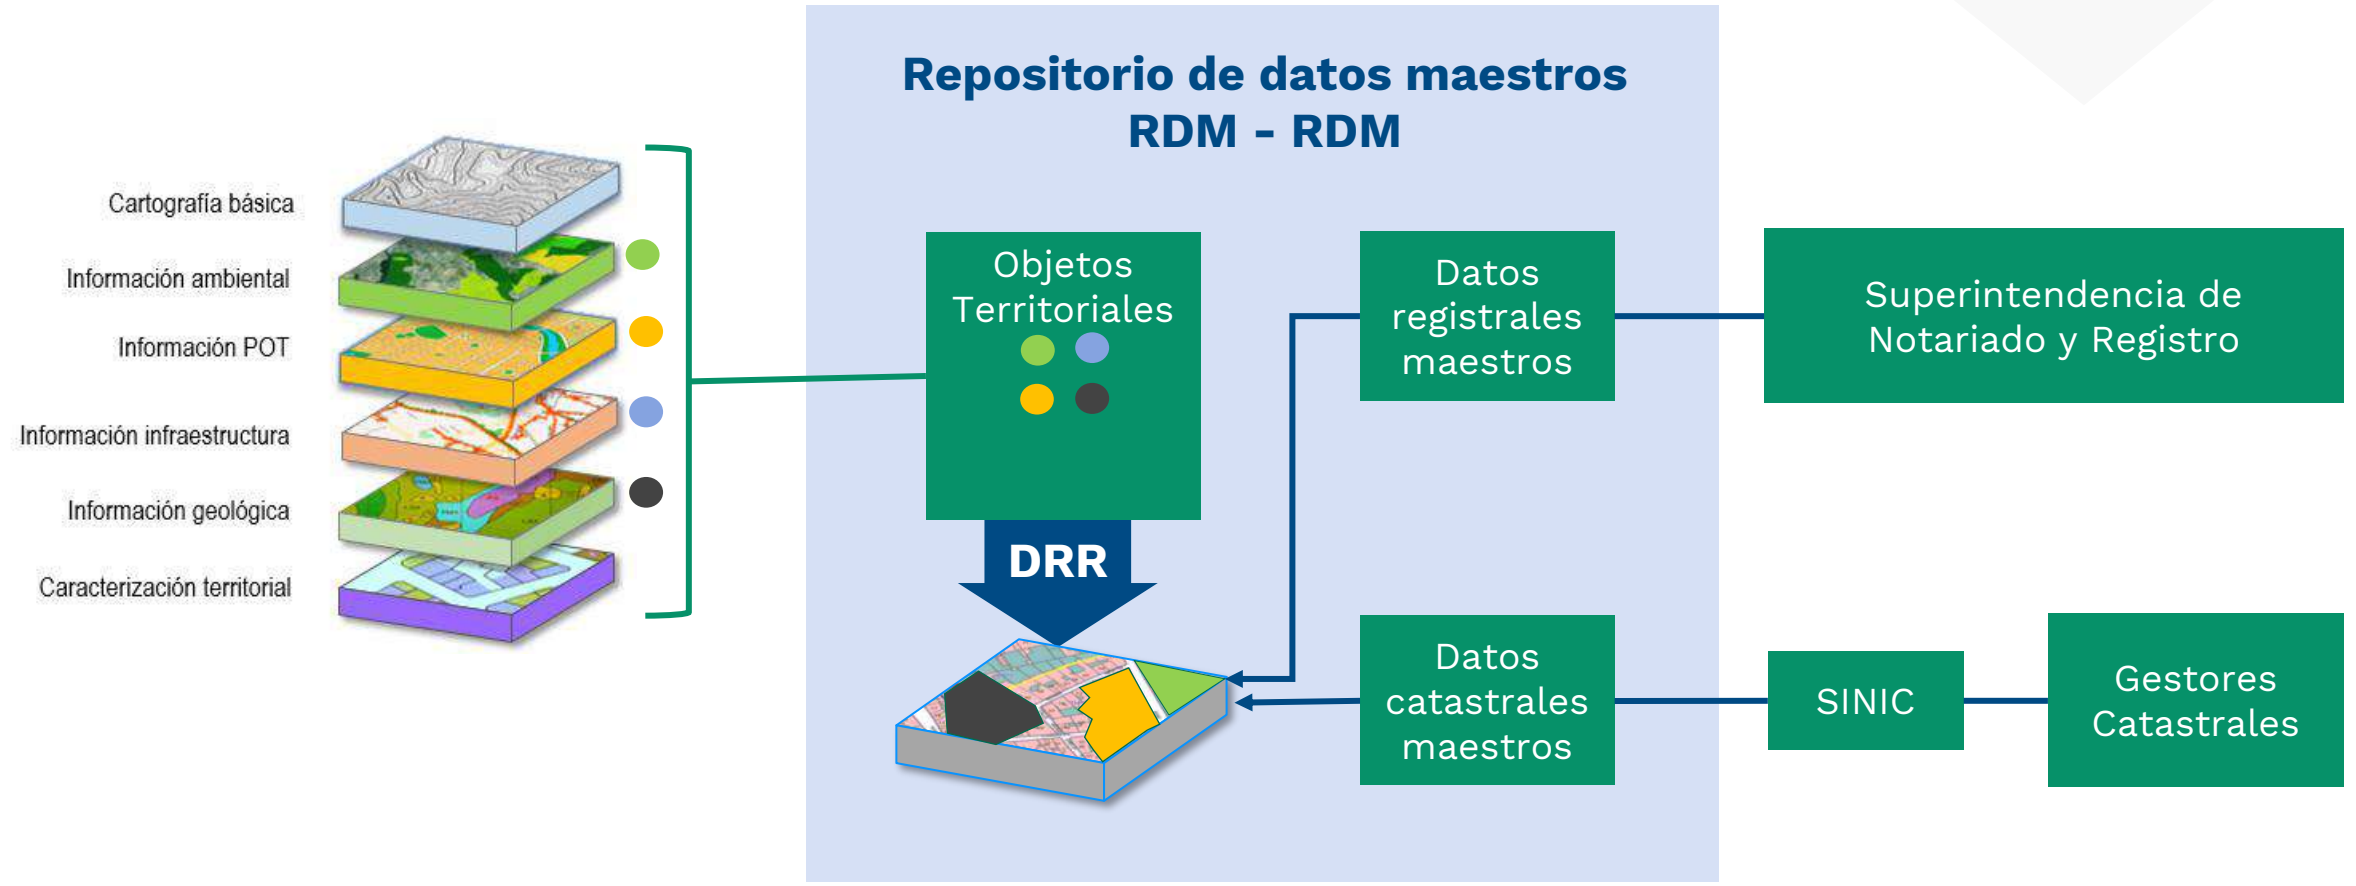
Cartografía básica
Información ambiental
Información POT
Información infraestructura
Información geológica
Caracterización territorial

Repositorio de datos maestros
RDM - RDM

Objetos Territoriales

DRR

Datos registrales maestros

Datos catastrales maestros

Superintendencia de Notariado y Registro

SINIC

Gestores Catastrales